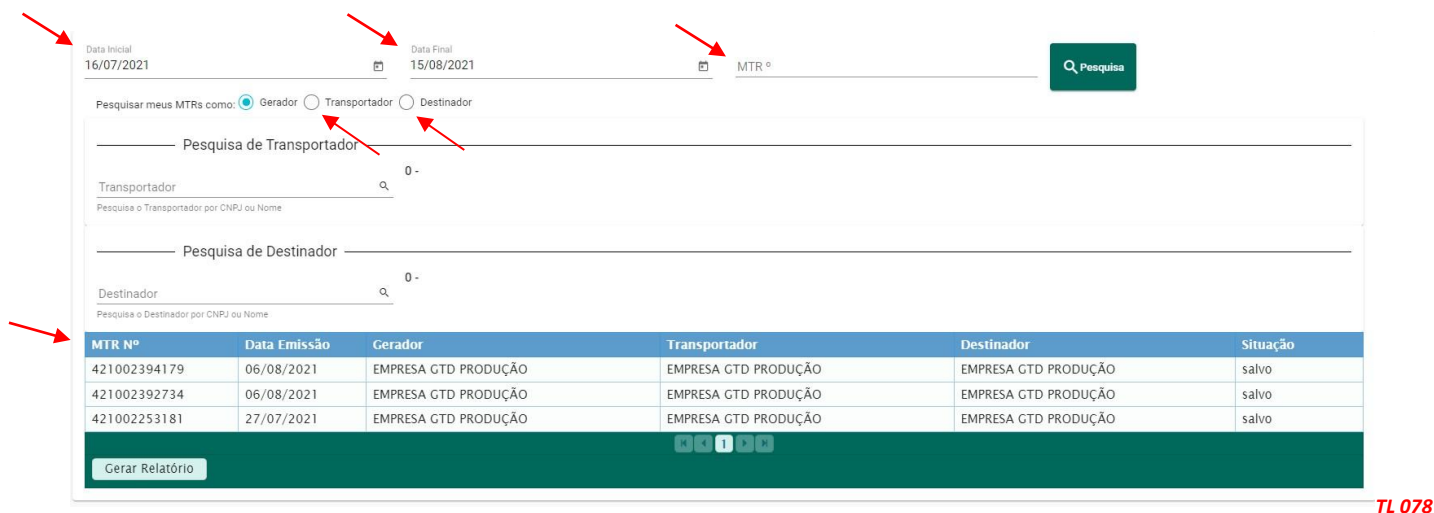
Data Inicial
16/07/2021

Data Final
15/08/2021

MTR º

Pesquisa

Pesquisar meus MTRs como: Gerador Transportador Destinador

Pesquisa de Transportador

Transportador

0 -

Pesquisa o Transportador por CNPJ ou Nome

Pesquisa de Destinador

Destinador

0 -

Pesquisa o Destinador por CNPJ ou Nome

| MTR Nº | Data Emissão | Gerador | Transportador | Destinador | Situação |
|---|---|---|---|---|---|
| 421002394179 | 06/08/2021 | EMPRESA GTD PRODUÇÃO | EMPRESA GTD PRODUÇÃO | EMPRESA GTD PRODUÇÃO | salvo |
| 421002392734 | 06/08/2021 | EMPRESA GTD PRODUÇÃO | EMPRESA GTD PRODUÇÃO | EMPRESA GTD PRODUÇÃO | salvo |
| 421002253181 | 27/07/2021 | EMPRESA GTD PRODUÇÃO | EMPRESA GTD PRODUÇÃO | EMPRESA GTD PRODUÇÃO | salvo |

1

Gerar Relatório

TL 078